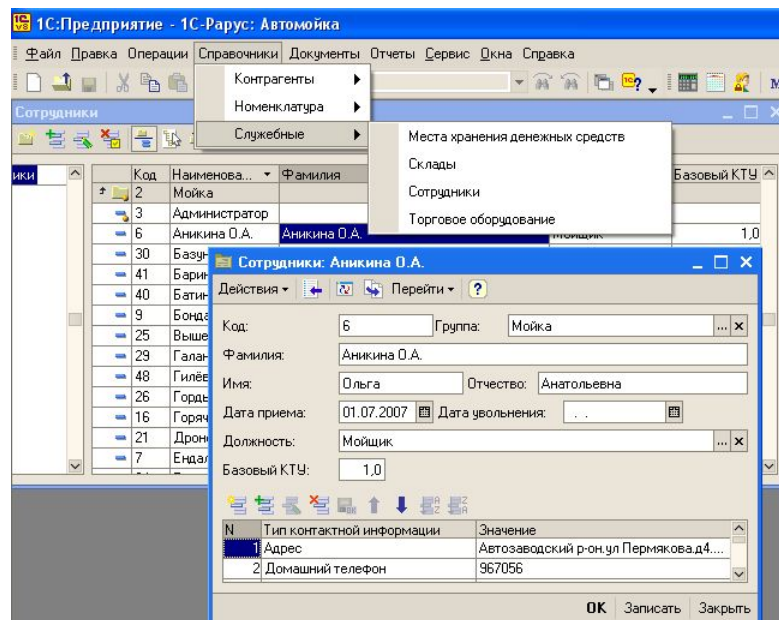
1С:Предприятие - 1С-Рарус: Автомойка

Файл Правка Операции Справочники Документы Отчеты Сервис Окна Справка

Контрагенты
Номенклатура
Служебные

Места хранения денежных средств
Склады
Сотрудники
Торговое оборудование

Сотрудники

ики

| Код | Наименова... | Фамилия | Базовый КТУ |
|---|---|---|---|
| 2 | Мойка | | |
| 3 | Администратор | | |
| 6 | Аникина О.А. | Аникина О.А. | 1,0 |
| 30 | Базун | | |
| 41 | Барин | | |
| 40 | Батин | | |
| 9 | Бонда | | |
| 25 | Выше | | |
| 29 | Галан | | |
| 48 | Гилёв | | |
| 26 | Гордь | | |
| 16 | Горяч | | |
| 21 | Дрон | | |
| 7 | Ендал | | |

Мойщик

Сотрудники: Аникина О.А.

Действия Перейти ?

Код: 6 Группа: Мойка
Фамилия: Аникина О.А.
Имя: Ольга Отчество: Анатольевна
Дата приема: 01.07.2007 Дата увольнения: . .
Должность: Мойщик
Базовый КТУ: 1,0

| N | Тип контактной информации | Значение |
|---|---|---|
| 1 | Адрес | Автозаводский р-он,ул Пермякова,д4.... |
| 2 | Домашний телефон | 967056 |

OK Записать Закрыть